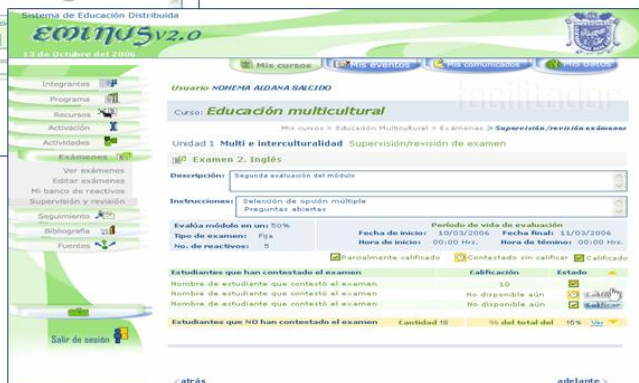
Sistema de Educación Distribuida

EMINUS v2.0

13 de Octubre del 2006

Mis cursos | Mis eventos | Mis comunicados | Mis datos

Usuario NOHEMA AIDANA SALCIDO

facilitador

Integrantes
Programa
Recursos
Activación
Actividades
Exámenes
Ver exámenes
Editar exámenes
Mi banco de reactivos
Supervisión y revisión
Seguimiento
Bibliografía
Fuentes

Salir de sesión

Curso: Educación multicultural

Mis cursos > Educación Multicultural > Exámenes > Supervisión/revisión exámenes

Unidad 1 Multi e interculturalidad Supervisión/revisión de examen

Examen 2. Inglés

Descripción: Segunda evaluación del módulo

Instrucciones: Selección de opción múltiple
Preguntas abiertas

Evalúa módulo en un: 50%
Tipo de examen: Fija
No. de reactivos: 5

Periodo de vida de evaluación
Fecha de inicio: 10/03/2006 Fecha final: 11/03/2006
Hora de inicio: 00:00 Hrs. Hora de término: 00:00 Hrs.

Parcialmente calificado | Contestado sin calificar | Calificado

| Estudiantes que han contestado el examen | Calificación | Estado |
|---|---|---|
| Nombre de estudiante que contestó el examen | 10 | |
| Nombre de estudiante que contestó el examen | No disponible aún | Calificar |
| Nombre de estudiante que contestó el examen | No disponible aún | Calificar |

Estudiantes que NO han contestado el examen Cantidad 15 % del total del 15% Ver

< atrás | adelante >